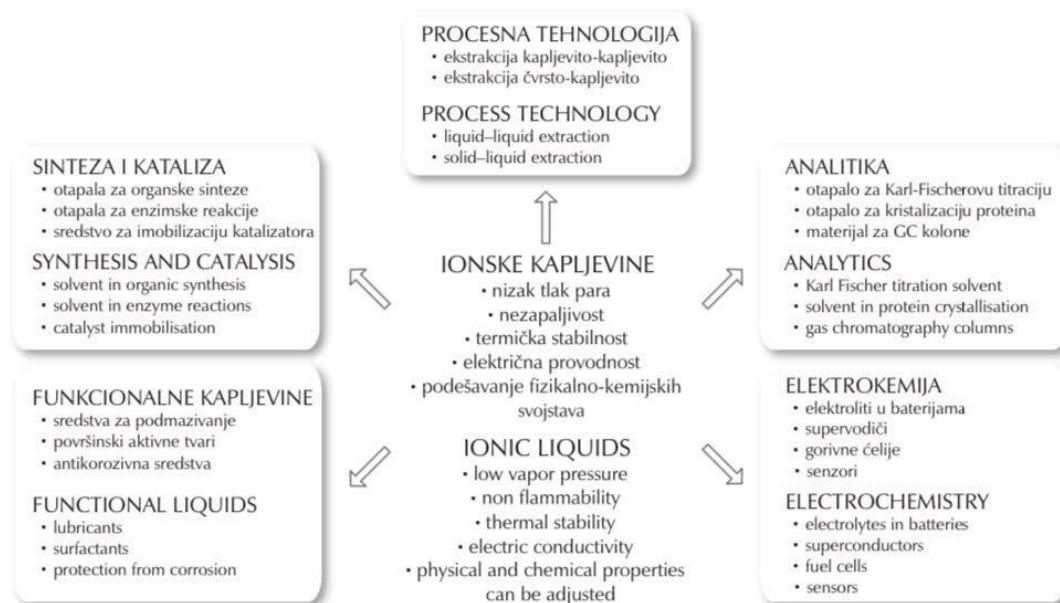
PROCESNA TEHNOLOGIJA
• ekstrakcija kapljevito-kapljevito
• ekstrakcija čvrsto-kapljevito

PROCESS TECHNOLOGY
• liquid–liquid extraction
• solid–liquid extraction

SINTEZA I KATALIZA
• otapala za organske sinteze
• otapala za enzimske reakcije
• sredstvo za imobilizaciju katalizatora

SYNTHESIS AND CATALYSIS
• solvent in organic synthesis
• solvent in enzyme reactions
• catalyst immobilisation

IONSKE KAPLJEVINE
• nizak tlak para
• nezapaljivost
• termička stabilnost
• električna provodnost
• podešavanje fizikalno-kemijskih svojstava

IONIC LIQUIDS
• low vapor pressure
• non flammability
• thermal stability
• electric conductivity
• physical and chemical properties can be adjusted

ANALITIKA
• otapalo za Karl-Fischerovu titraciju
• otapalo za kristalizaciju proteina
• materijal za GC kolone

ANALYTICS
• Karl Fischer titration solvent
• solvent in protein crystallisation
• gas chromatography columns

FUNKCIONALNE KAPLJEVINE
• sredstva za podmazivanje
• površinski aktivne tvari
• antikorozivna sredstva

FUNCTIONAL LIQUIDS
• lubricants
• surfactants
• protection from corrosion

ELEKTROKEMIJA
• elektroliti u baterijama
• supervodiči
• gorivne ćelije
• senzori

ELECTROCHEMISTRY
• electrolytes in batteries
• superconductors
• fuel cells
• sensors